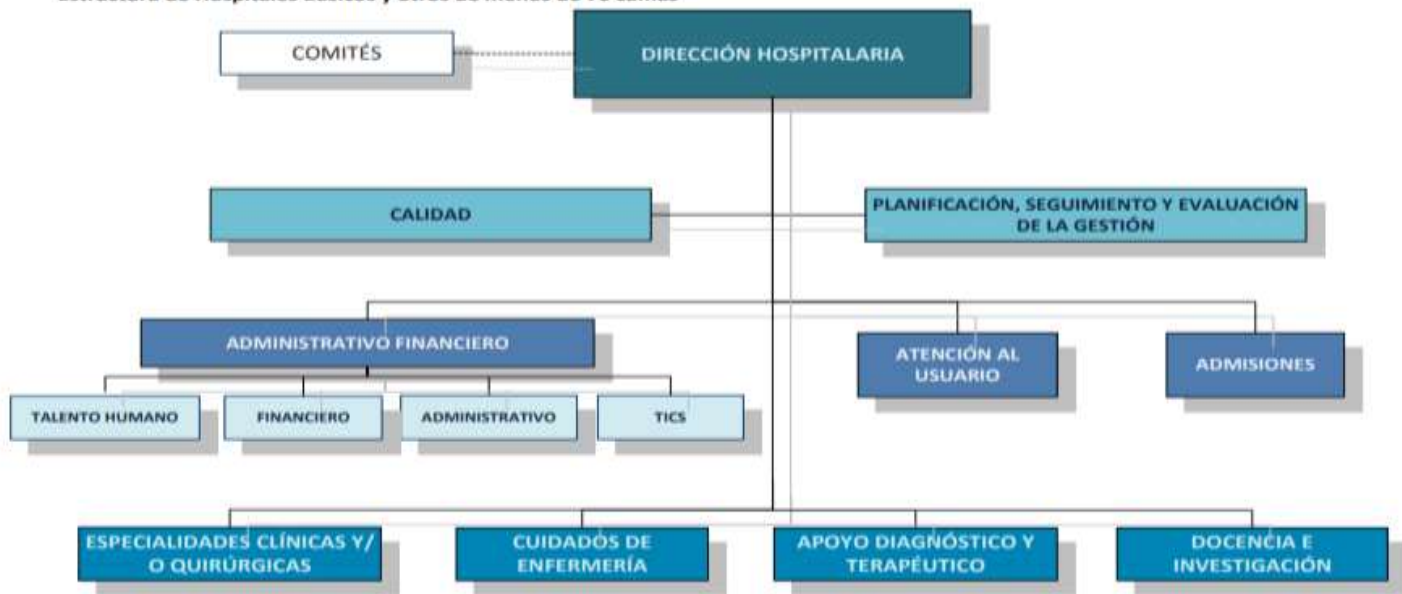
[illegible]

COMITÉS

DIRECCIÓN HOSPITALARIA

CALIDAD

PLANIFICACIÓN, SEGUIMIENTO Y EVALUACIÓN DE LA GESTIÓN

ADMINISTRATIVO FINANCIERO

ATENCIÓN AL USUARIO

ADMISIONES

TALENTO HUMANO

FINANCIERO

ADMINISTRATIVO

TICS

ESPECIALIDADES CLÍNICAS Y/ O QUIRÚRGICAS

CUIDADOS DE ENFERMERÍA

APOYO DIAGNÓSTICO Y TERAPÉUTICO

DOCENCIA E INVESTIGACIÓN